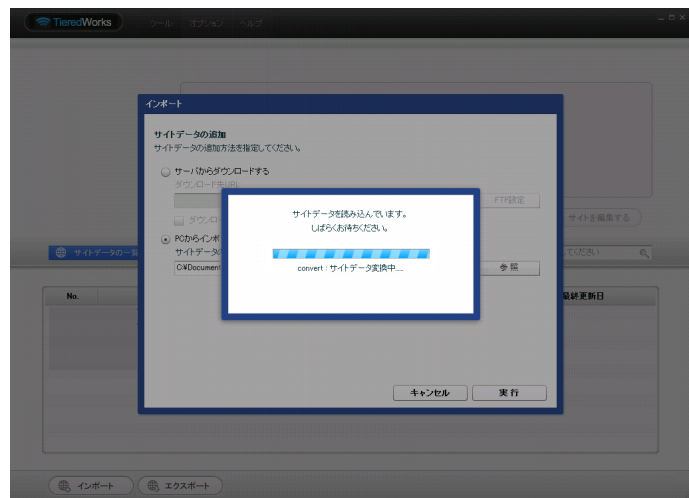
TieredWorks ツール オプション ヘルプ

インポート

サイトデータの追加
サイトデータの追加方法を指定してください。

サーバからダウンロードする
ダウンロード先URL
FTP設定
ダウンロ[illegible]

PCからインポ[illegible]
サイトデータ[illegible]
C:¥Document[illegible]
参照

サイトデータを読み込んでいます。
しばらくお待ちください。

convert：サイトデータ変換中....

キャンセル
実行

サイトデータの一覧
サイトを編集する
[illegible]てください
No.
最終更新日

インポート
エクスポート